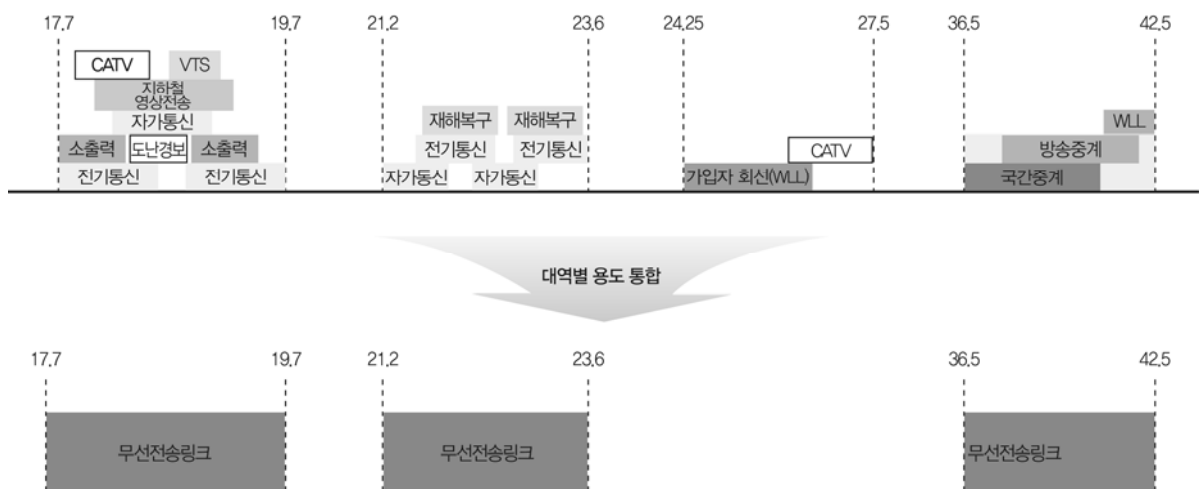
17.7
19.7
21.2
23.6
24.25
27.5
36.5
42.5

CATV
VTS
지하철
영상전송
자가통신
소출력
도난경보
소출력
전기통신
전기통신

재해복구
재해복구
전기통신
전기통신
자가통신
자가통신

CATV
가입자 회선(WLL)

WLL
방송중계
국간중계

대역별 용도 통합

17.7
19.7
21.2
23.6
36.5
42.5

무선전송링크
무선전송링크
무선전송링크